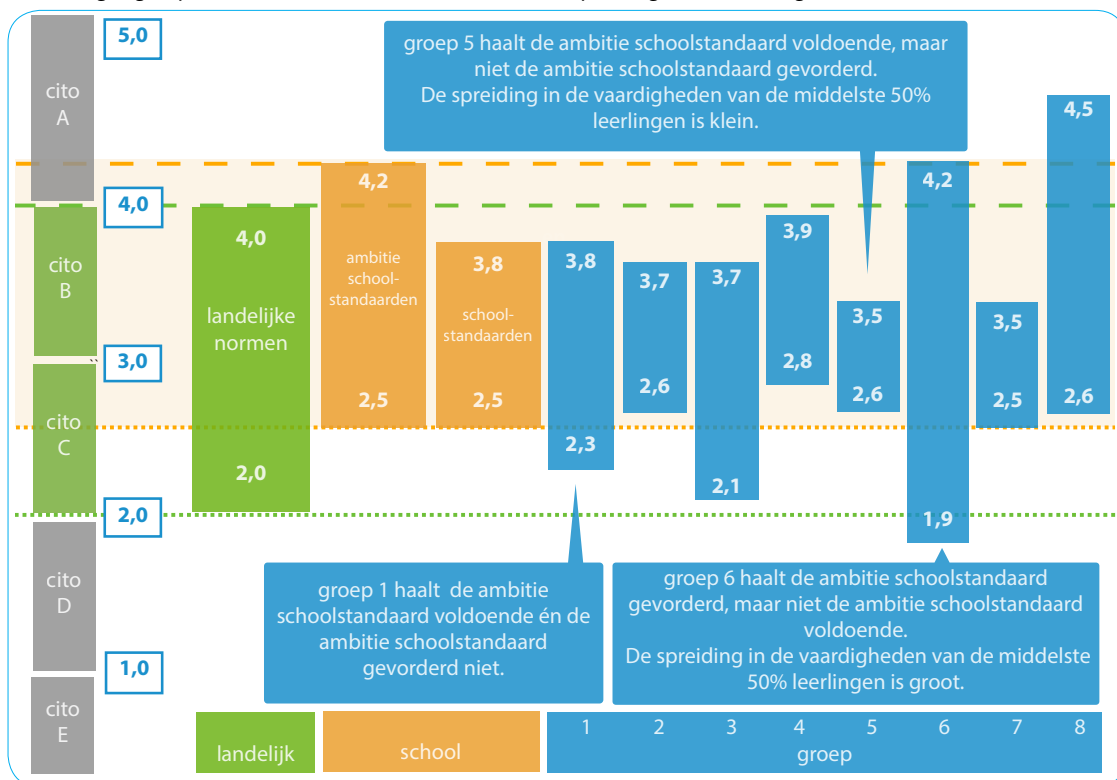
5,0

cito A

groep 5 haalt de ambitie schoolstandaard voldoende, maar niet de ambitie schoolstandaard gevorderd. De spreiding in de vaardigheden van de middelste 50% leerlingen is klein.

4,5

4,0

cito B

4,2

4,2

4,0

3,9

landelijke normen

ambitie schoolstandaarden

3,8

3,8

3,7

3,7

schoolstandaarden

3,5

3,5

3,0

2,8

2,6

cito C

2,5

2,5

2,6

2,5

2,6

2,3

2,0

2,1

2,0

1,9

cito D

groep 1 haalt de ambitie schoolstandaard voldoende én de ambitie schoolstandaard gevorderd niet.

groep 6 haalt de ambitie schoolstandaard gevorderd, maar niet de ambitie schoolstandaard voldoende. De spreiding in de vaardigheden van de middelste 50% leerlingen is groot.

1,0

cito E

landelijk

school

1 2 3 4 5 6 7 8

groep